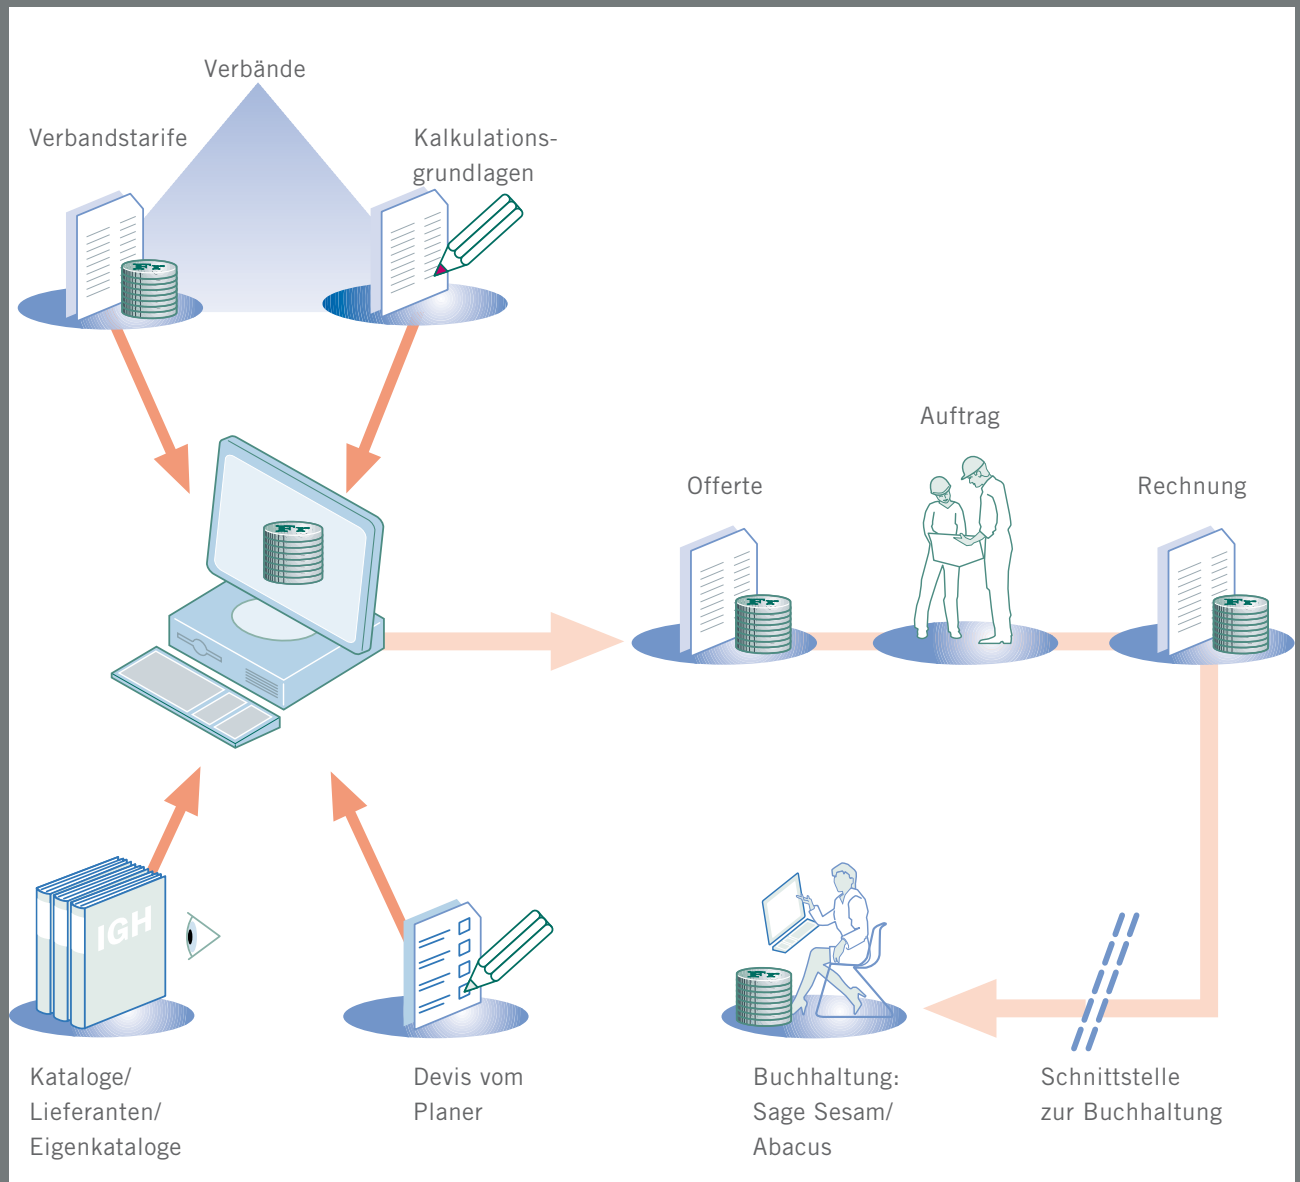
Verbände

Verbandstarife

Kalkulationsgrundlagen

Auftrag

Offerte

Rechnung

IGH

Kataloge/
Lieferanten/
Eigenkataloge

Devis vom
Planer

Buchhaltung:
Sage Sesam/
Abacus

Schnittstelle
zur Buchhaltung